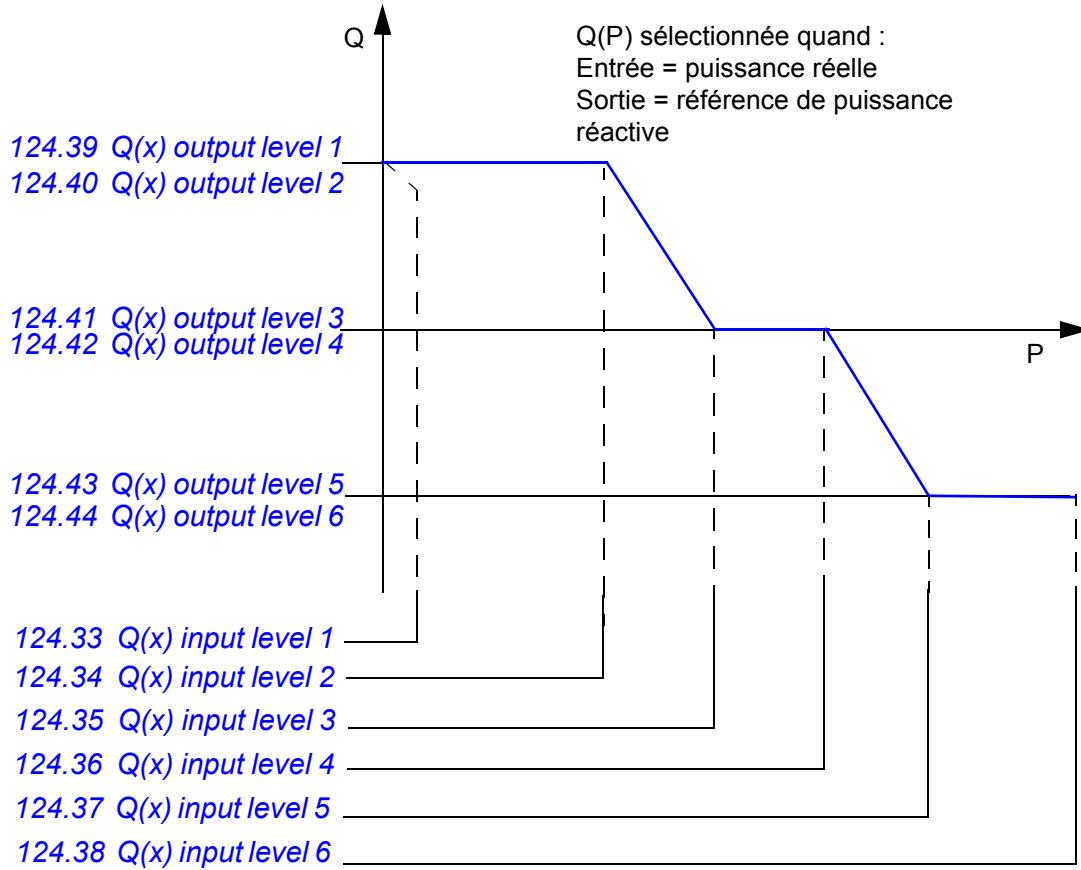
Q

Q(P) sélectionnée quand :
Entrée = puissance réelle
Sortie = référence de puissance réactive

124.39 Q(x) output level 1
124.40 Q(x) output level 2

124.41 Q(x) output level 3
124.42 Q(x) output level 4

P

124.43 Q(x) output level 5
124.44 Q(x) output level 6

124.33 Q(x) input level 1
124.34 Q(x) input level 2
124.35 Q(x) input level 3
124.36 Q(x) input level 4
124.37 Q(x) input level 5
124.38 Q(x) input level 6